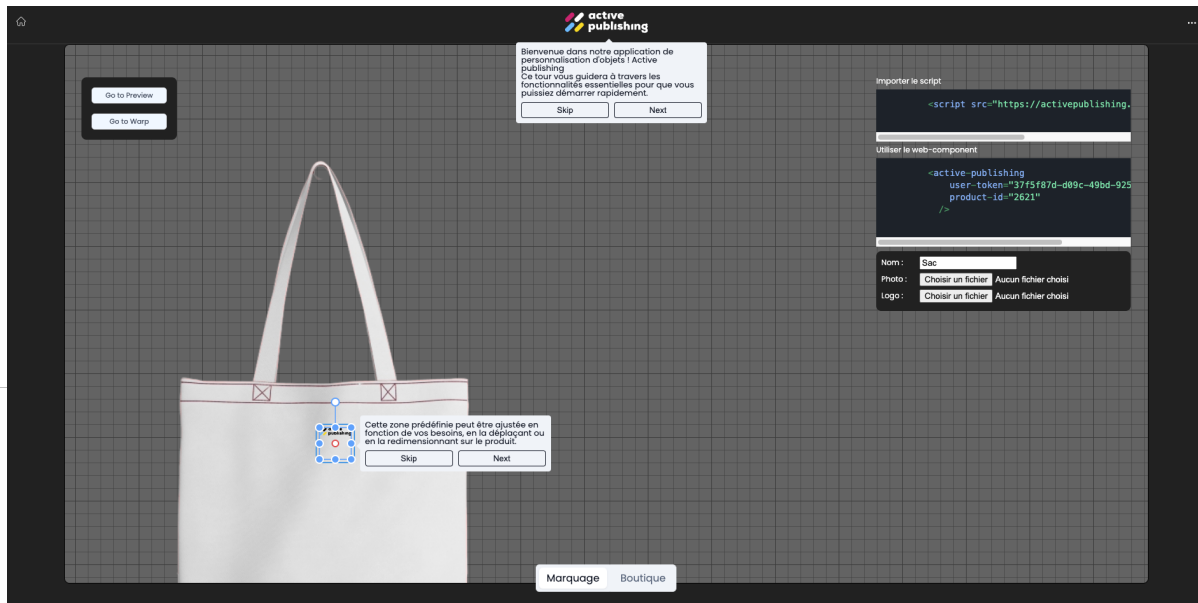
active publishing

Bienvenue dans notre application de personnalisation d'objets ! Active publishing
Ce tour vous guidera à travers les fonctionnalités essentielles pour que vous puissiez démarrer rapidement.

Skip Next

Go to Preview

Go to Warp

Importer le script

<script src="https://activepublishing.

Utiliser le web-component

<active-publishing
user-token="37f5f87d-d09c-49bd-925
product-id="2621"
/>

Nom : Sac
Photo : Choisir un fichier Aucun fichier choisi
Logo : Choisir un fichier Aucun fichier choisi

publishing

Cette zone prédéfinie peut être ajustée en fonction de vos besoins, en la déplaçant ou en la redimensionnant sur le produit.

Skip Next

Marquage Boutique